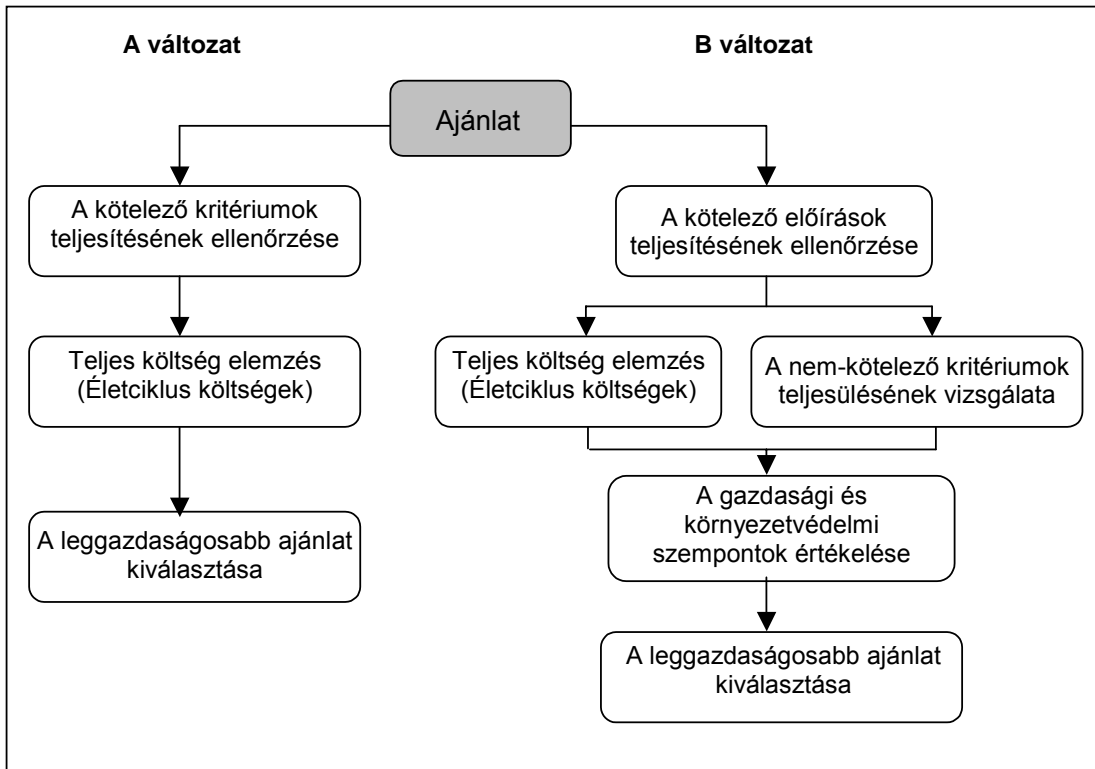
A változat

B változat

Ajánlat

A kötelező kritériumok teljesítésének ellenőrzése

Teljes költség elemzés (Életciklus költségek)

A leggazdaságosabb ajánlat kiválasztása

A kötelező előírások teljesítésének ellenőrzése

Teljes költség elemzés (Életciklus költségek)

A nem-kötelező kritériumok teljesülésének vizsgálata

A gazdasági és környezetvédelmi szempontok értékelése

A leggazdaságosabb ajánlat kiválasztása